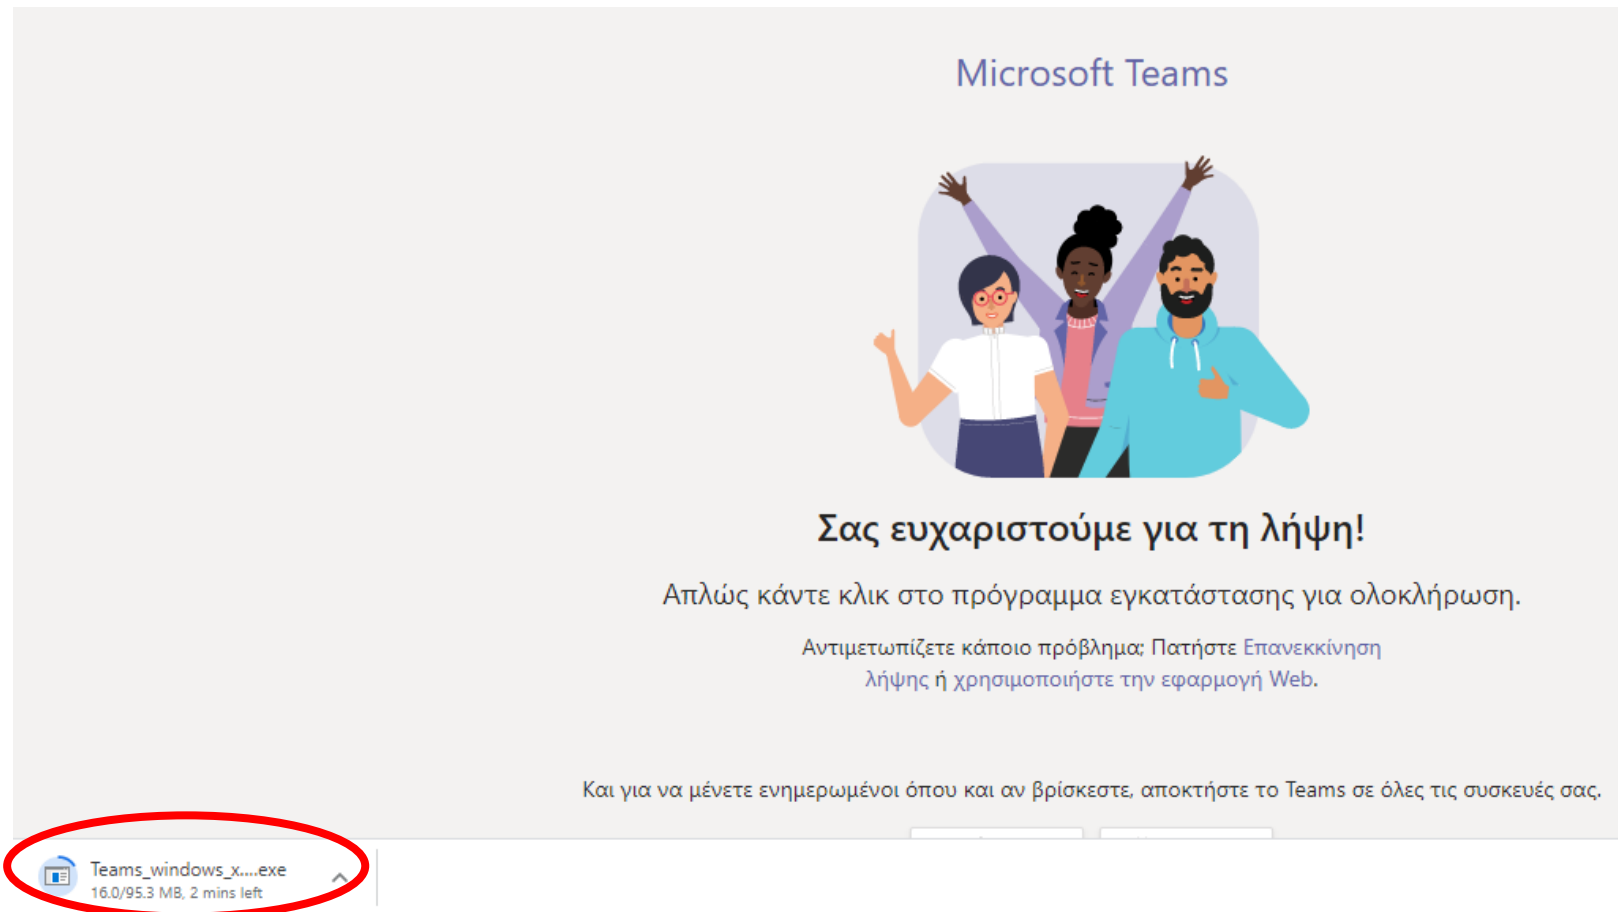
Microsoft Teams

Σας ευχαριστούμε για τη λήψη!

Απλώς κάντε κλικ στο πρόγραμμα εγκατάστασης για ολοκλήρωση.

Αντιμετωπίζετε κάποιο πρόβλημα; Πατήστε Επανεκκίνηση λήψης ή χρησιμοποιήστε την εφαρμογή Web.

Και για να μένετε ενημερωμένοι όπου και αν βρίσκεστε, αποκτήστε το Teams σε όλες τις συσκευές σας.

Teams_windows_x....exe
16.0/95.3 MB, 2 mins left